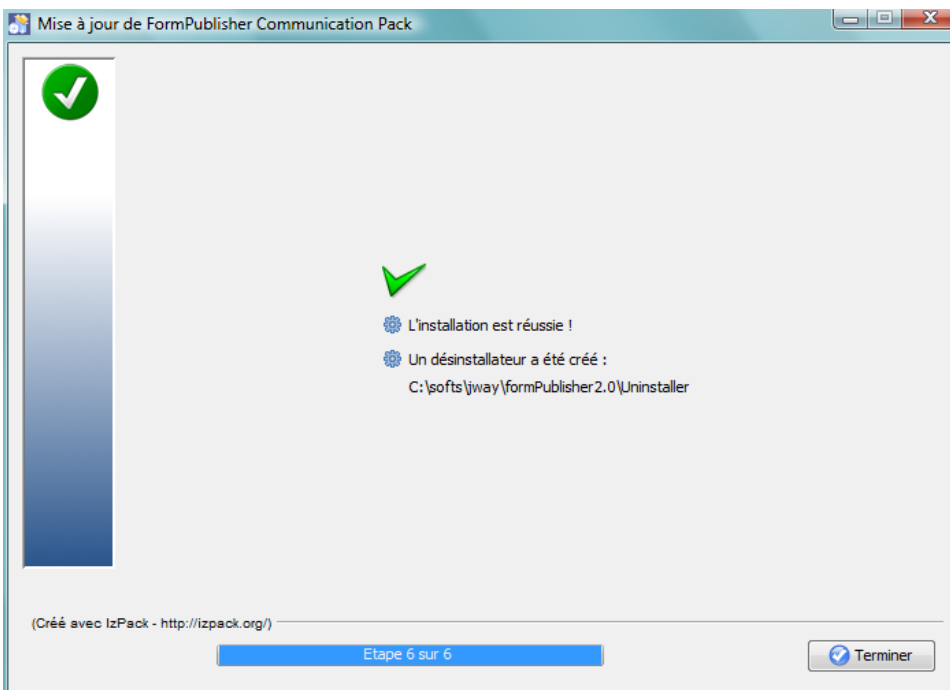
Mise à jour de FormPublisher Communication Pack

L'installation est réussie !

Un désinstallateur a été créé :
C:\softs\jway\formPublisher2.0\Uninstaller

(Créé avec IzPack - http://izpack.org/)

Etape 6 sur 6

Terminer